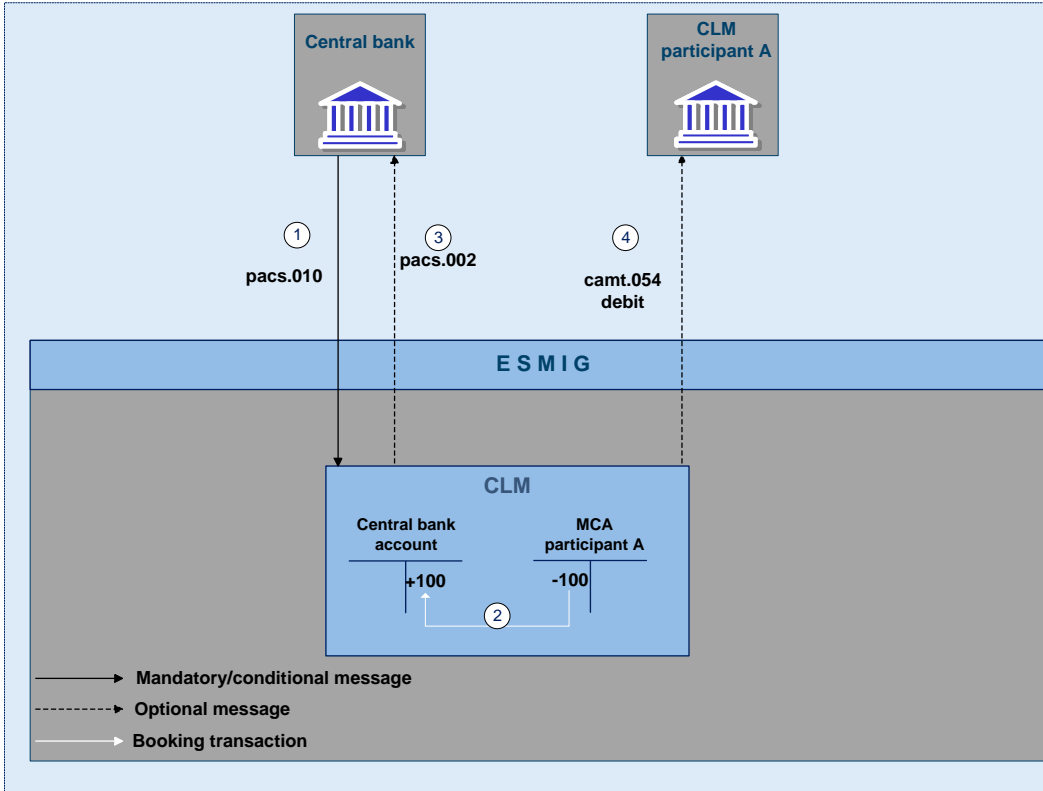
Central bank

CLM participant A

1
pacs.010

3
pacs.002

4
camt.054 debit

E S M I G

CLM

Central bank account

MCA participant A

+100

-100

2

Mandatory/conditional message

Optional message

Booking transaction